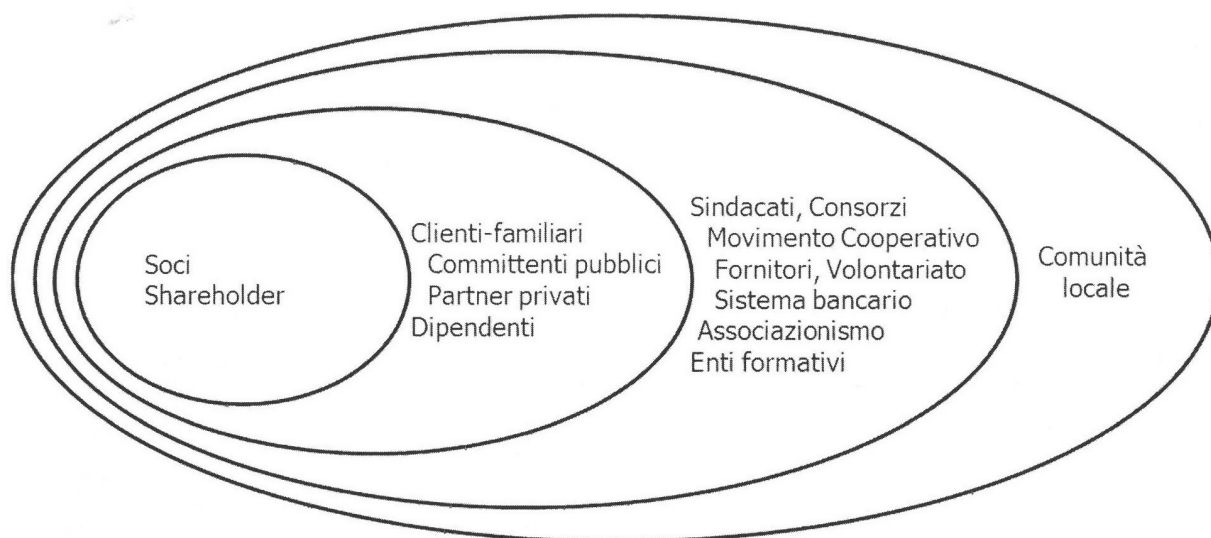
Soci
Shareholder

Clienti-familiari
Committenti pubblici
Partner privati
Dipendenti

Sindacati, Consorzi
Movimento Cooperativo
Fornitori, Volontariato
Sistema bancario
Associazionismo
Enti formativi

Comunità
locale